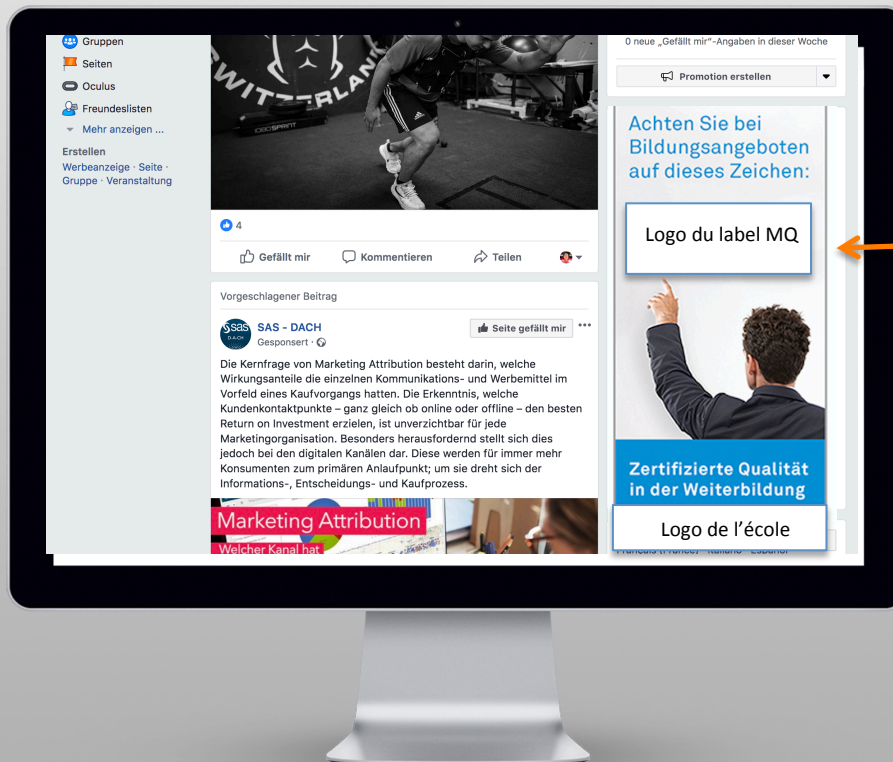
Gruppen
Seiten
Oculus
Freundeslisten
Mehr anzeigen ...
Erstellen
Werbeanzeige · Seite · Gruppe · Veranstaltung

SWITZERLAND

4

Gefällt mir
Kommentieren
Teilen

Vorgeschlagener Beitrag

SAS - DACH
Gesponsert ·
Seite gefällt mir

Die Kernfrage von Marketing Attribution besteht darin, welche Wirkungsanteile die einzelnen Kommunikations- und Werbemittel im Vorfeld eines Kaufvorgangs hatten. Die Erkenntnis, welche Kundenkontaktpunkte – ganz gleich ob online oder offline – den besten Return on Investment erzielen, ist unverzichtbar für jede Marketingorganisation. Besonders herausfordernd stellt sich dies jedoch bei den digitalen Kanälen dar. Diese werden für immer mehr Konsumenten zum primären Anlaufpunkt; um sie dreht sich der Informations-, Entscheidungs- und Kaufprozess.

Marketing Attribution
Welcher Kanal hat

0 neue „Gefällt mir"-Angaben in dieser Woche
Promotion erstellen

Achten Sie bei Bildungsangeboten auf dieses Zeichen:

Logo du label MQ

Zertifizierte Qualität in der Weiterbildung

Logo de l'école

Français (France) · Italiano · Español